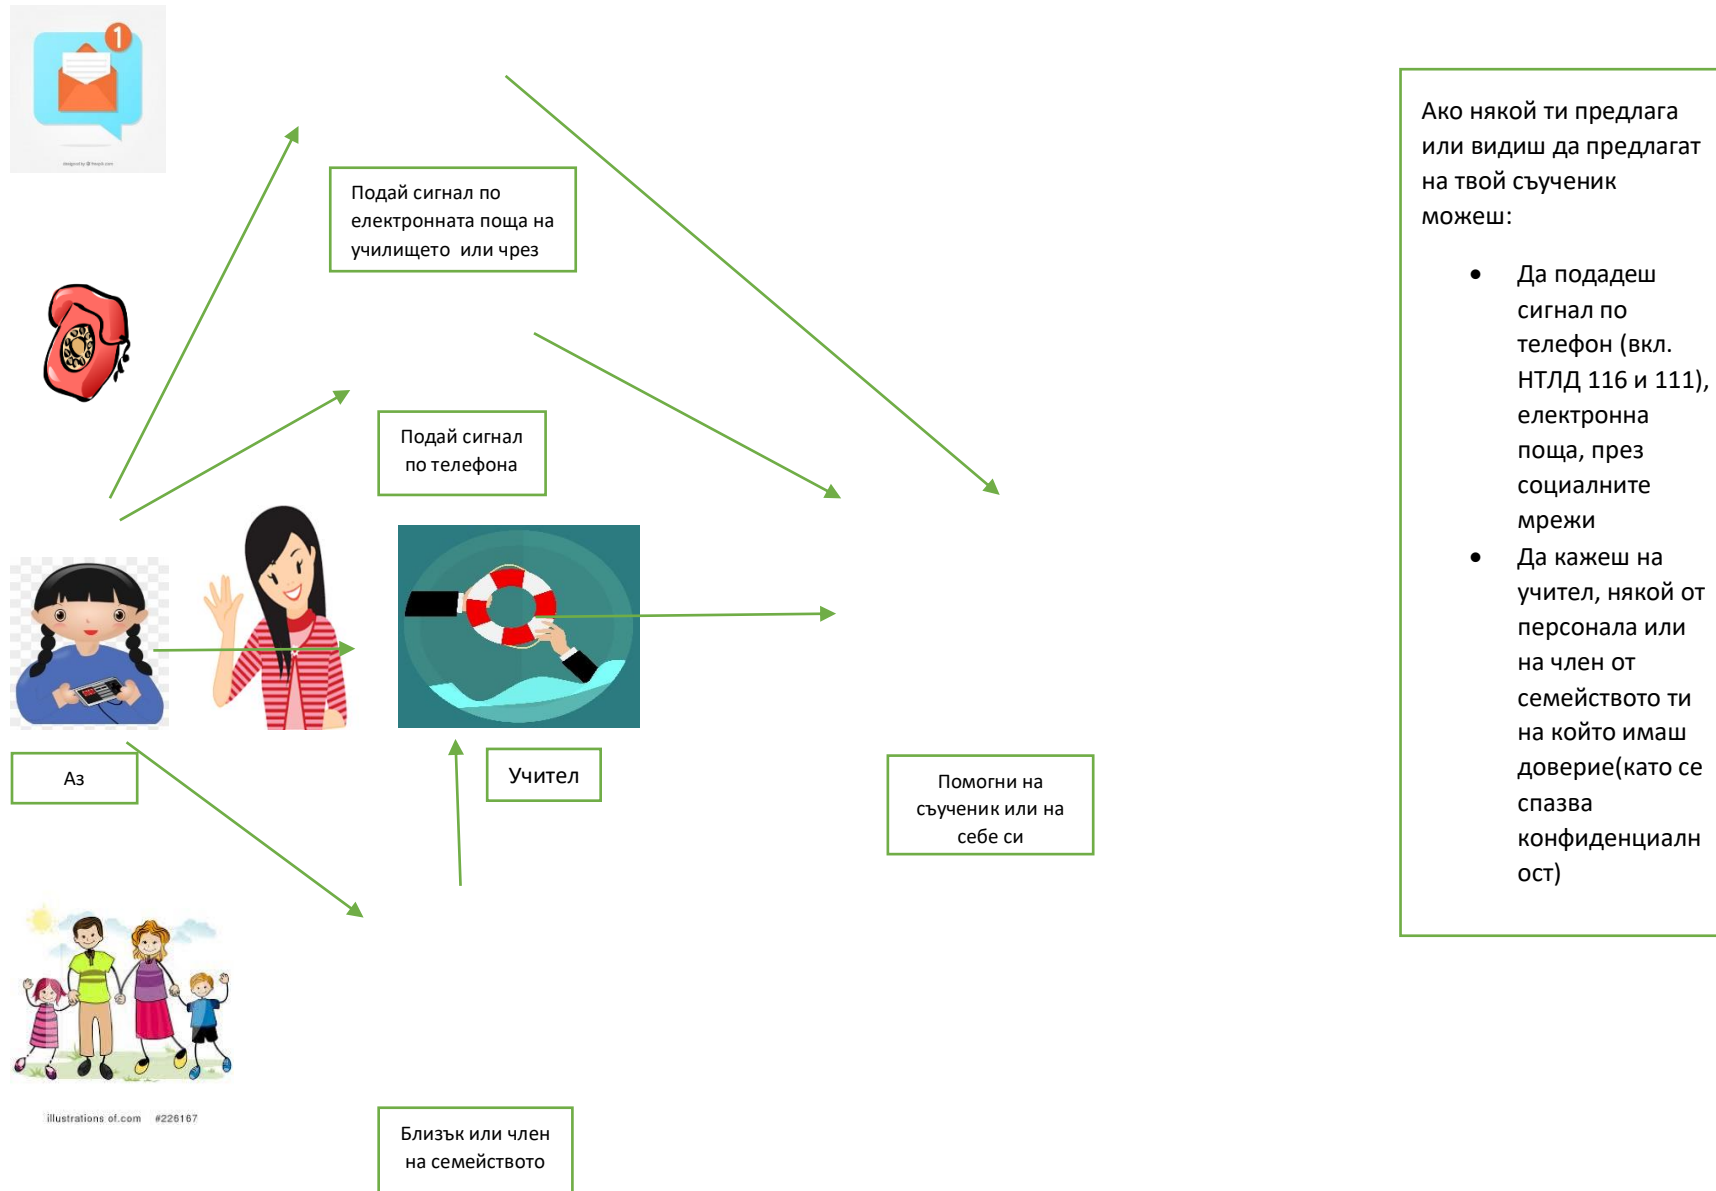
Подай сигнал по електронната поща на училището или чрез

Подай сигнал по телефона

Аз

Учител

Помогни на съученик или на себе си

Близък или член на семейството

illustrations of.com #226167

Ако някой ти предлага или видиш да предлагат на твой съученик можеш:

- Да подадеш сигнал по телефон (вкл. НТЛД 116 и 111), електронна поща, през социалните мрежи
- Да кажеш на учител, някой от персонала или на член от семейството ти на който имаш доверие(като се спазва конфиденциалност)